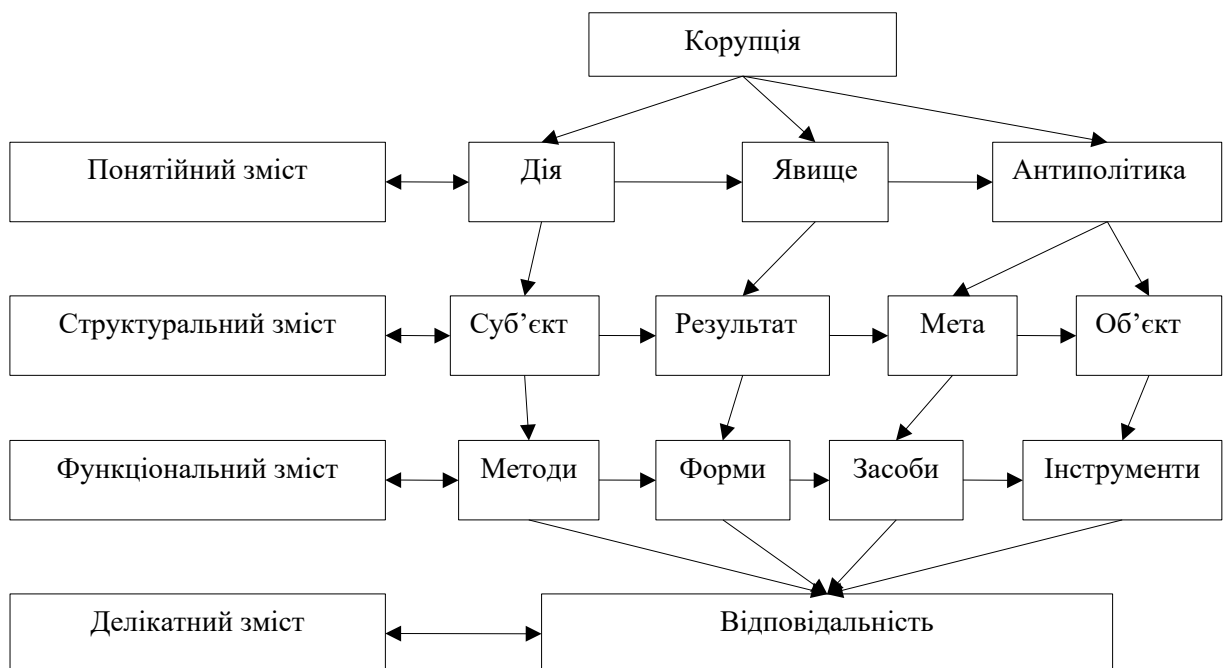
Корупція

Понятійний зміст

Дія

Явище

Антиполітика

Структуральний зміст

Суб'єкт

Результат

Мета

Об'єкт

Функціональний зміст

Методи

Форми

Засоби

Інструменти

Делікатний зміст

Відповідальність